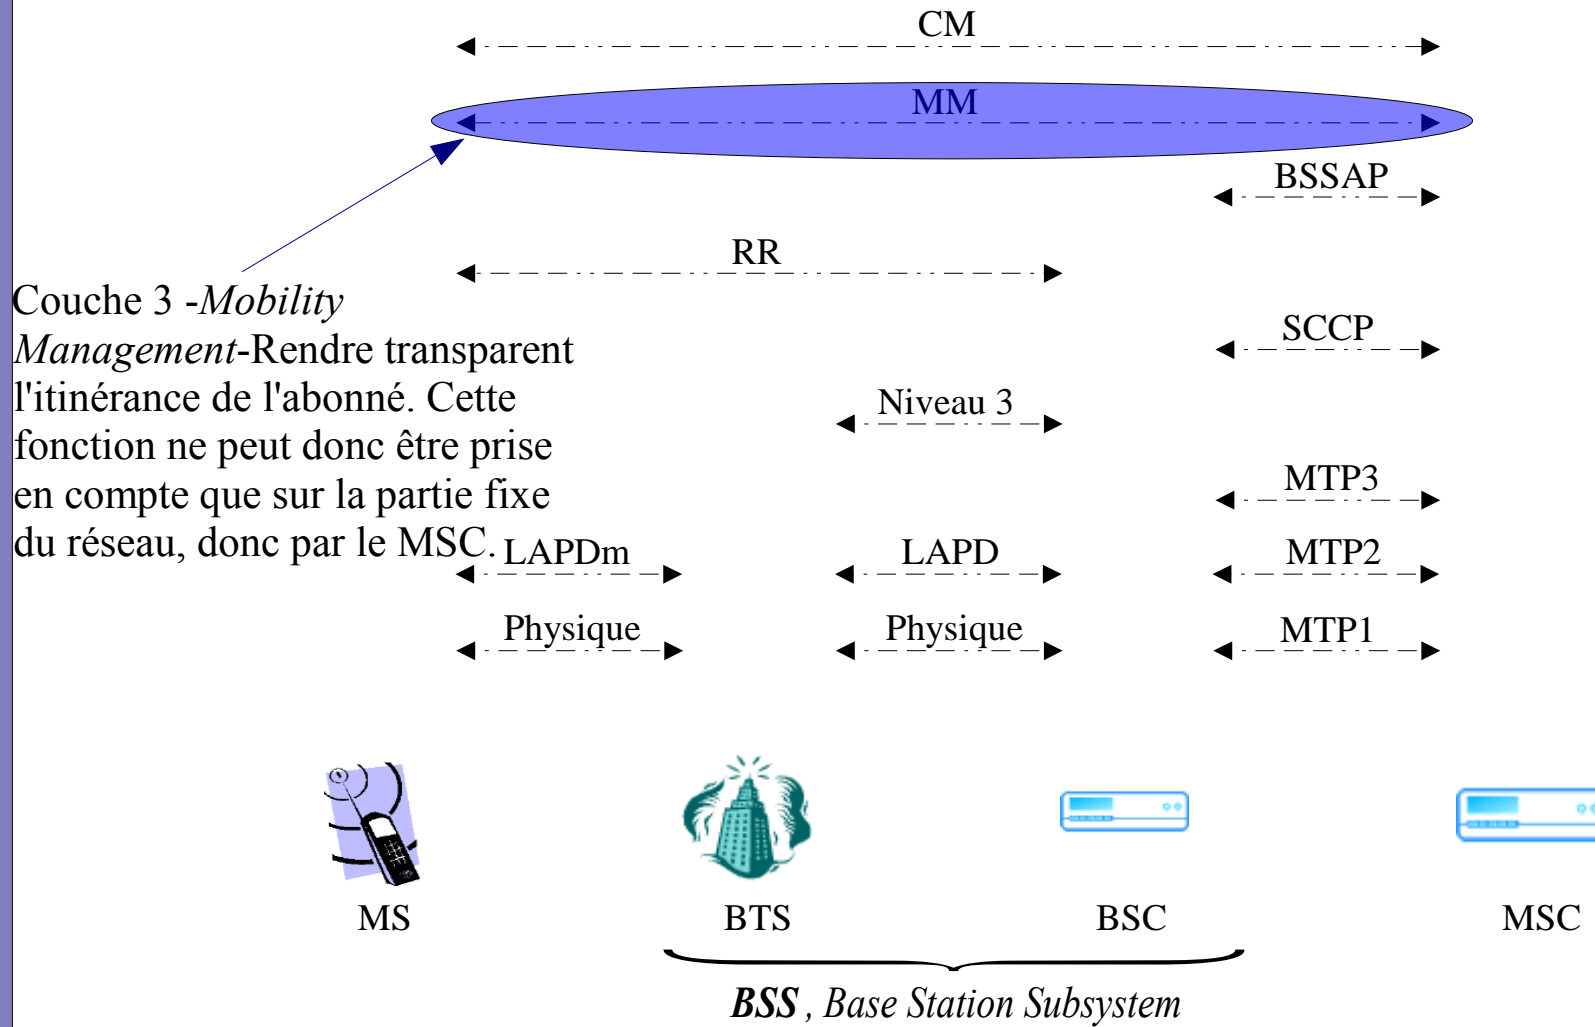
CM

MM

BSSAP

RR

Couche 3 -*Mobility Management*-Rendre transparent l'itinérance de l'abonné. Cette fonction ne peut donc être prise en compte que sur la partie fixe du réseau, donc par le MSC.

SCCP

Niveau 3

MTP3

LAPDm

LAPD

MTP2

Physique

Physique

MTP1

MS

BTS

BSC

MSC

***BSS*** *, Base Station Subsystem*